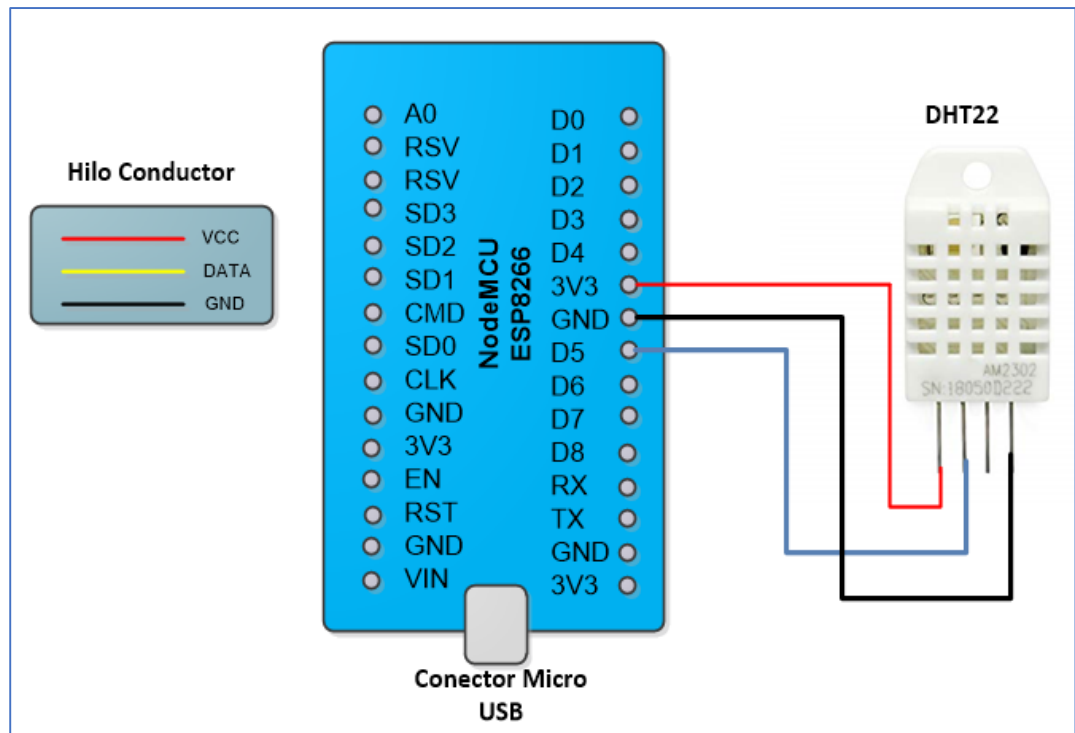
Hilo Conductor

VCC
DATA
GND

A0
RSV
RSV
SD3
SD2
SD1
CMD
SD0
CLK
GND
3V3
EN
RST
GND
VIN

NodeMCU
ESP8266

D0
D1
D2
D3
D4
3V3
GND
D5
D6
D7
D8
RX
TX
GND
3V3

DHT22

AM2302
SN:18050D222

Conector Micro USB